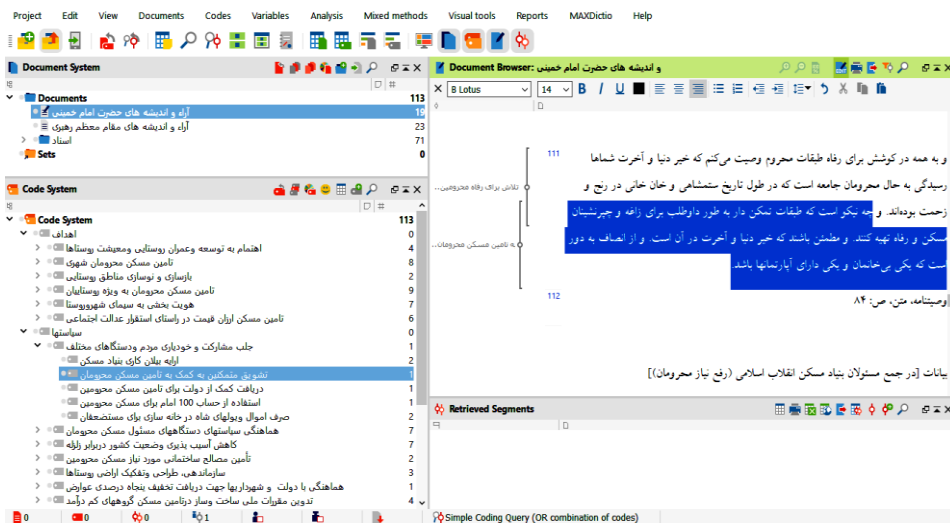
Project Edit View Documents Codes Variables Analysis Mixed methods Visual tools Reports MAXDictio Help

Document System

Documents 113
آراء و اندیشه های حضرت امام خمینی 19
آراء و اندیشه های مقام معظم رهبری 23
اسناد 71
Sets 0

Code System

Code System 113
اهداف 0
اهتمام به توسعه وعمران روستایی ومعیشت روستاها 4
تامین مسکن محرومان شهری 8
بازسازی و نوسازی مناطق روستایی 2
تامین مسکن محرومان به ویژه روستاییان 9
هویت بخشی به سیمای شهرروستا 7
تامین مسکن ارزان قیمت در راستای استقرار عدالت اجتماعی 6
سیاستها 0
جلب مشارکت و خودیاری مردم ودستگاه های مختلف 1
ارایه بیلان کاری بنیاد مسکن 2
تشویق متمکنین به کمک به تامین مسکن محرومان 1
دریافت کمک از دولت برای تامین مسکن محرومین 1
استفاده از حساب 100 امام برای مسکن محرومین 1
صرف اموال ویولهای شاه در خانه سازی برای مستضعفان 2
هماهنگی سیاستهای دستگاههای مسئول مسکن محرومان 7
کاهش آسیب پذیری وضعیت کشور دربرابر زلزله 7
تأمین مصالح ساختمانی مورد نیاز مسکن محرومین 2
سازماندهی، طراحی وتفکیک اراضی روستاها 3
هماهنگی با دولت و شهرداریها جهت دریافت تخفیف پنجاه درصدی عوارض 1
تدوین مقررات ملی ساخت وساز درتامین مسکن گروههای کم درآمد 4

Document Browser: و اندیشه های حضرت امام خمینی

B Lotus 14

111
تلاش برای رفاه محرومین...
به تامین مسکن محرومان...

و به همه در کوشش برای رفاه طبقات محروم وصیت می‌کنم که خیر دنیا و آخرت شماها رسیدگی به حال محرومان جامعه است که در طول تاریخ ستمشاهی و خان خانی در رنج و زحمت بوده‌اند. و چه نیکو است که طبقات تمکن دار به طور داوطلب برای زاغه و چپرنشینان مسکن و رفاه تهیه کنند. و مطمئن باشند که خیر دنیا و آخرت در آن است. و از انصاف به دور است که یکی بی‌خانمان و یکی دارای آپارتمانها باشد.

وصیتنامه، متن، ص: ۸۴

112

بیانات [در جمع مسئولان بنیاد مسکن انقلاب اسلامی (رفع نیاز محرومان)]

Retrieved Segments

0 0 0 1 2

Simple Coding Query (OR combination of codes)